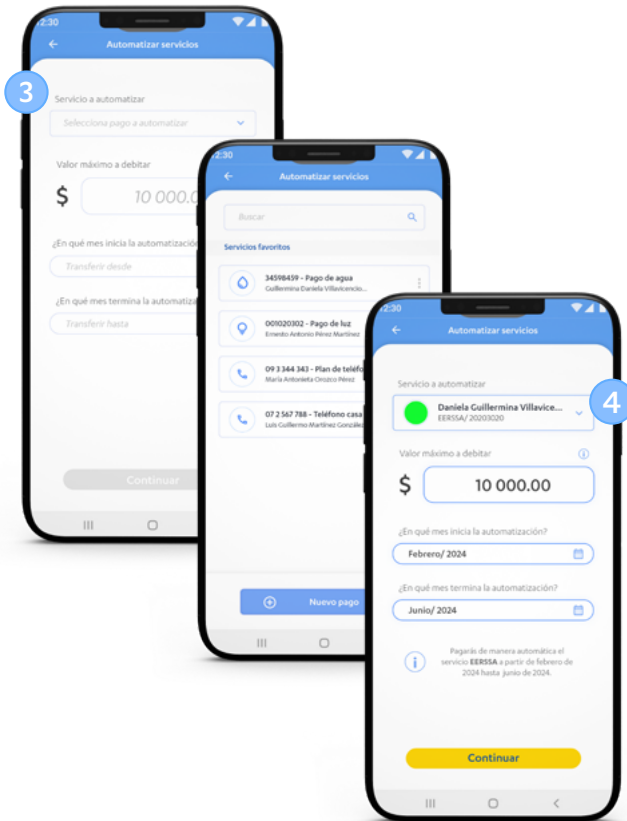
3

2:30

Automatizar servicios

Servicio a automatizar

Selecciona pago a automatizar

Valor máximo a debitar

$ 10 000.0

¿En qué mes inicia la automatizació

Transferir desde

¿En qué mes termina la automatiza

Transferir hasta

Continuar

2:30

Automatizar servicios

Buscar

Servicios favoritos

34598459 - Pago de agua
Guillermina Daniela Villavicencio...

001020302 - Pago de luz
Ernesto Antonio Pérez Martínez

09 3 344 343 - Plan de teléf
María Antonieta Orozco Pérez

07 2 567 788 - Teléfono casa
Luis Guillermo Martínez Gonzál

Nuevo pago

2:30

Automatizar servicios

4

Servicio a automatizar

Daniela Guillermina Villavice...
EERSSA/ 20203020

Valor máximo a debitar

$ 10 000.00

¿En qué mes inicia la automatización?

Febrero/ 2024

¿En qué mes termina la automatización?

Junio/ 2024

Pagarás de manera automática el servicio EERSSA a partir de febrero de 2024 hasta junio de 2024.

Continuar